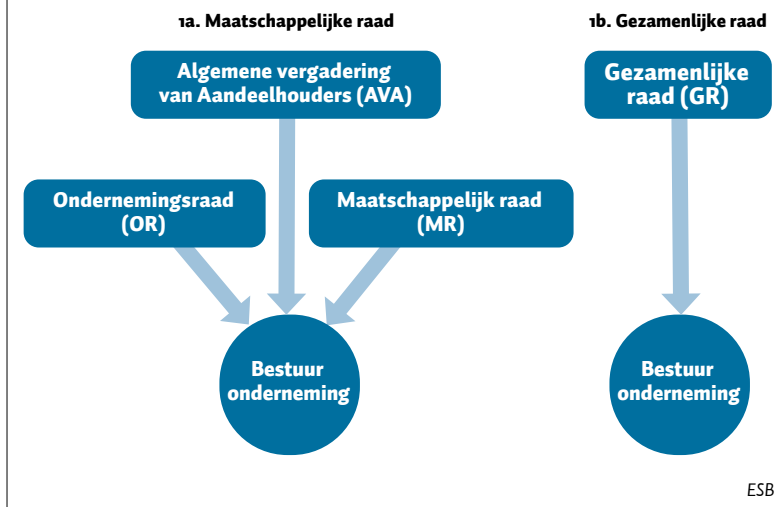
1a. Maatschappelijke raad

Algemene vergadering van Aandeelhouders (AVA)

Ondernemingsraad (OR)

Maatschappelijk raad (MR)

Bestuur onderneming

1b. Gezamenlijke raad

Gezamenlijke raad (GR)

Bestuur onderneming

ESB